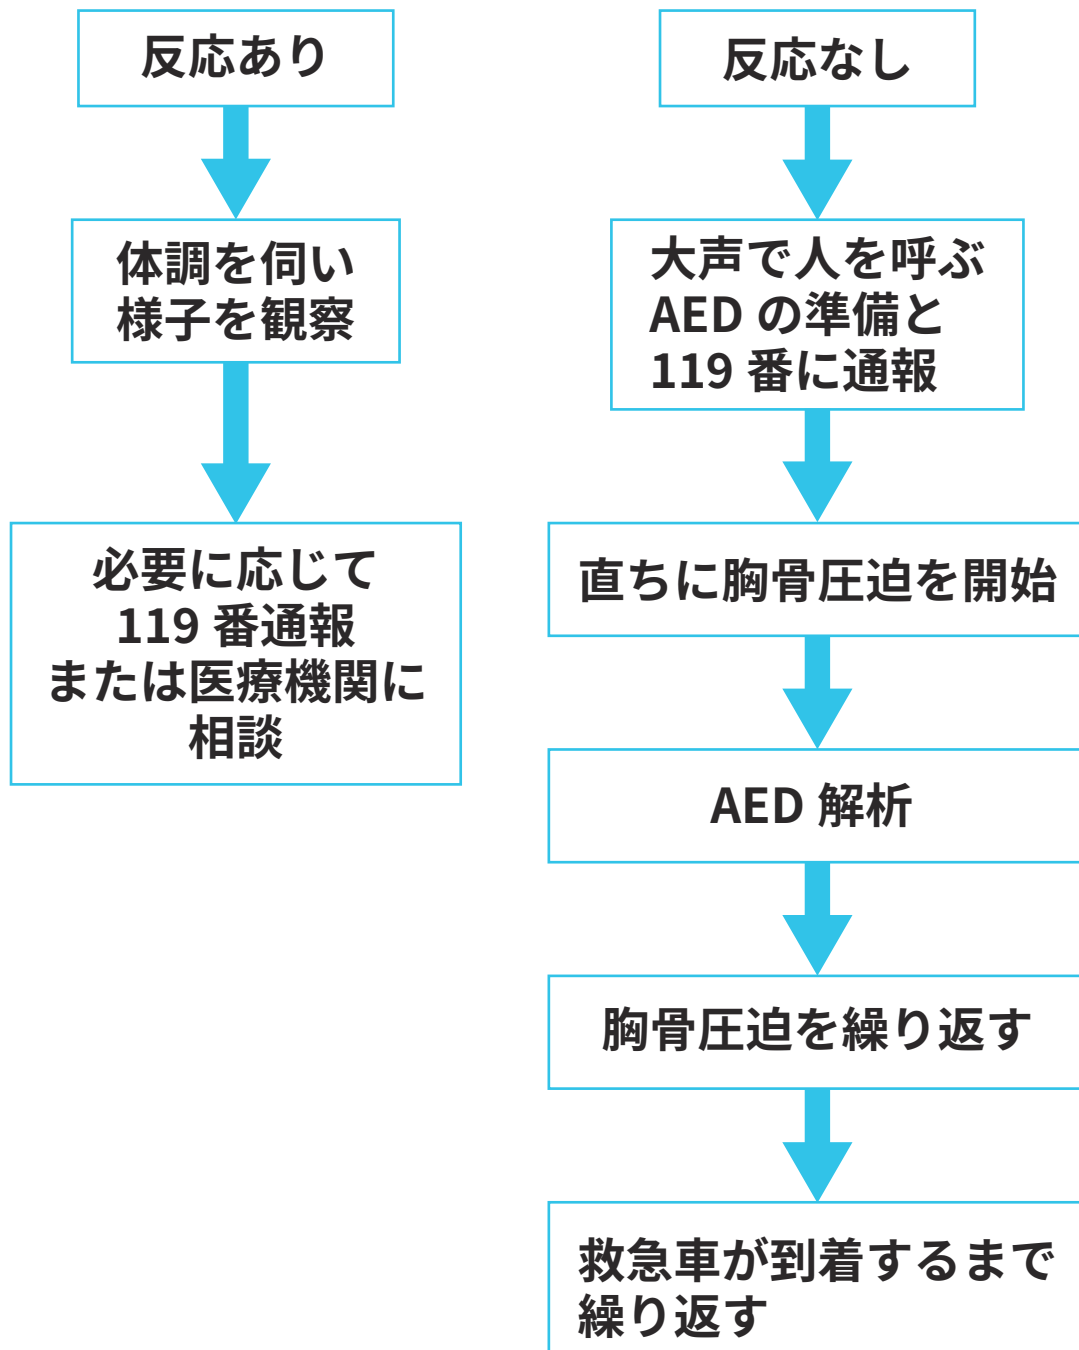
反応あり

体調を伺い
様子を観察

必要に応じて
119 番通報
または医療機関に
相談

反応なし

大声で人を呼ぶ
AED の準備と
119 番に通報

直ちに胸骨圧迫を開始

AED 解析

胸骨圧迫を繰り返す

救急車が到着するまで
繰り返す